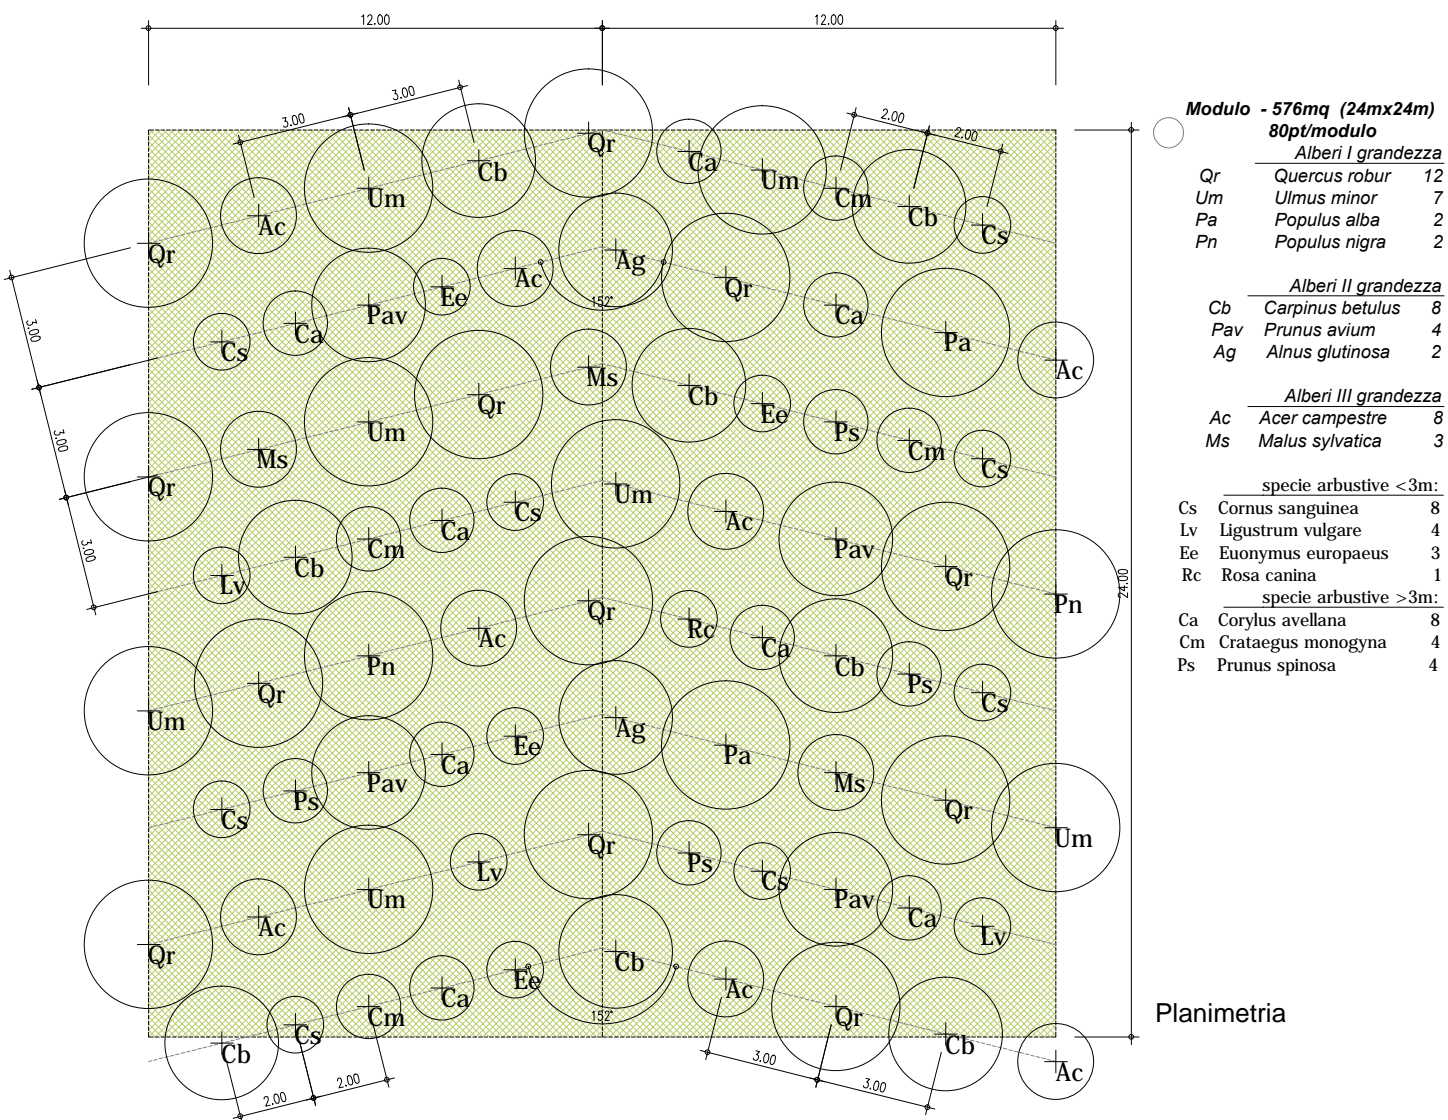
12.00
12.00

3.00
3.00
Qr
Ca
Um
Cm
Cb
Cs
2.00
2.00
Ac
Um
Cb
Qr
Ag
Ac
Ee
Pav
Ca
Cs
Qr
Ca
Pa
Ac
152°
3.00
3.00
3.00
Ms
Cb
Ee
Ps
Cm
Cs
Qr
Um
Ms
Qr
Um
Cs
Ca
Cm
Cb
Lv
Ac
Pav
Qr
Pn
Qr
Ac
Rc
Ca
Cb
Ps
Cs
Um
Qr
Pn
Ag
Ee
Ca
Pav
Ps
Cs
Pa
Ms
Qr
Um
Qr
Lv
Ps
Cs
Pav
Ca
Lv
Um
Ac
Qr
Cb
Ee
Ca
Cm
Cs
Cb
152°
Ac
Qr
Cb
Ac
2.00
2.00
3.00
3.00
24.00

Modulo - 576mq (24mx24m)
80pt/modulo

| | Alberi I grandezza | |
|---|---|---|
| Qr | Quercus robur | 12 |
| Um | Ulmus minor | 7 |
| Pa | Populus alba | 2 |
| Pn | Populus nigra | 2 |

| | Alberi II grandezza | |
|---|---|---|
| Cb | Carpinus betulus | 8 |
| Pav | Prunus avium | 4 |
| Ag | Alnus glutinosa | 2 |

| | Alberi III grandezza | |
|---|---|---|
| Ac | Acer campestre | 8 |
| Ms | Malus sylvatica | 3 |

| | specie arbustive <3m: | |
|---|---|---|
| Cs | Cornus sanguinea | 8 |
| Lv | Ligustrum vulgare | 4 |
| Ee | Euonymus europaeus | 3 |
| Rc | Rosa canina | 1 |

| | specie arbustive >3m: | |
|---|---|---|
| Ca | Corylus avellana | 8 |
| Cm | Crataegus monogyna | 4 |
| Ps | Prunus spinosa | 4 |

Planimetria